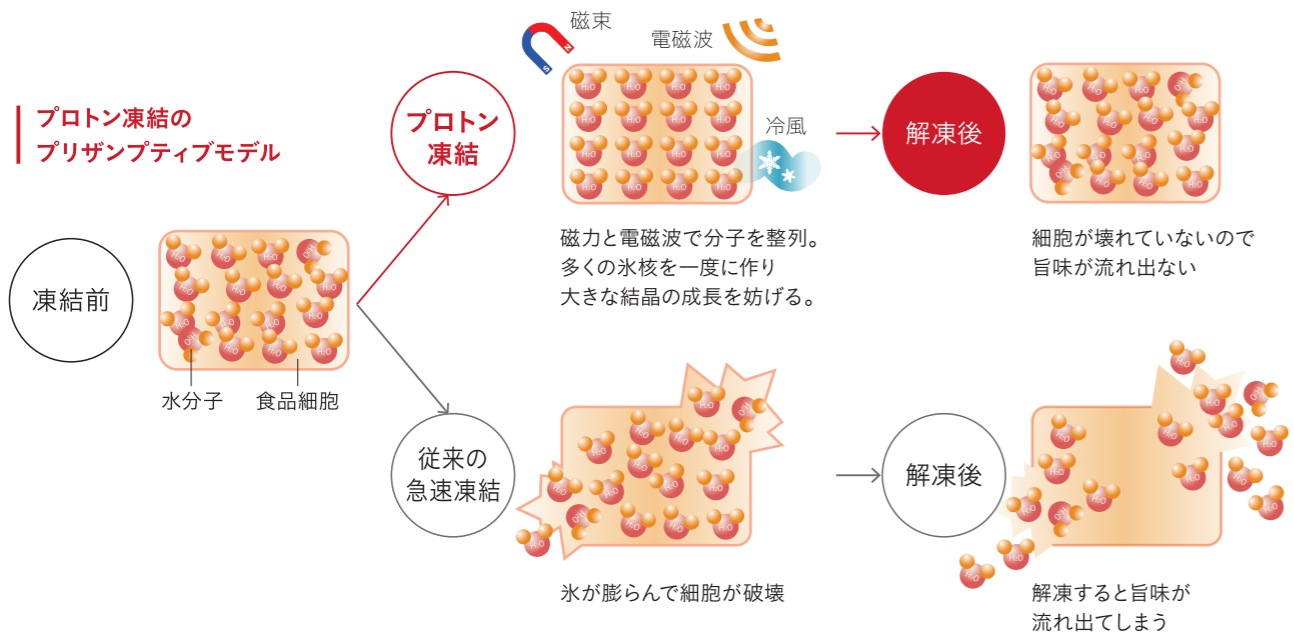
プロトン凍結の
プリザンプティブモデル

凍結前

水分子　食品細胞

プロトン
凍結

磁束
電磁波
冷風

磁力と電磁波で分子を整列。
多くの氷核を一度に作り
大きな結晶の成長を妨げる。

解凍後

細胞が壊れていないので
旨味が流れ出ない

従来の
急速凍結

氷が膨らんで細胞が破壊

解凍後

解凍すると旨味が
流れ出てしまう